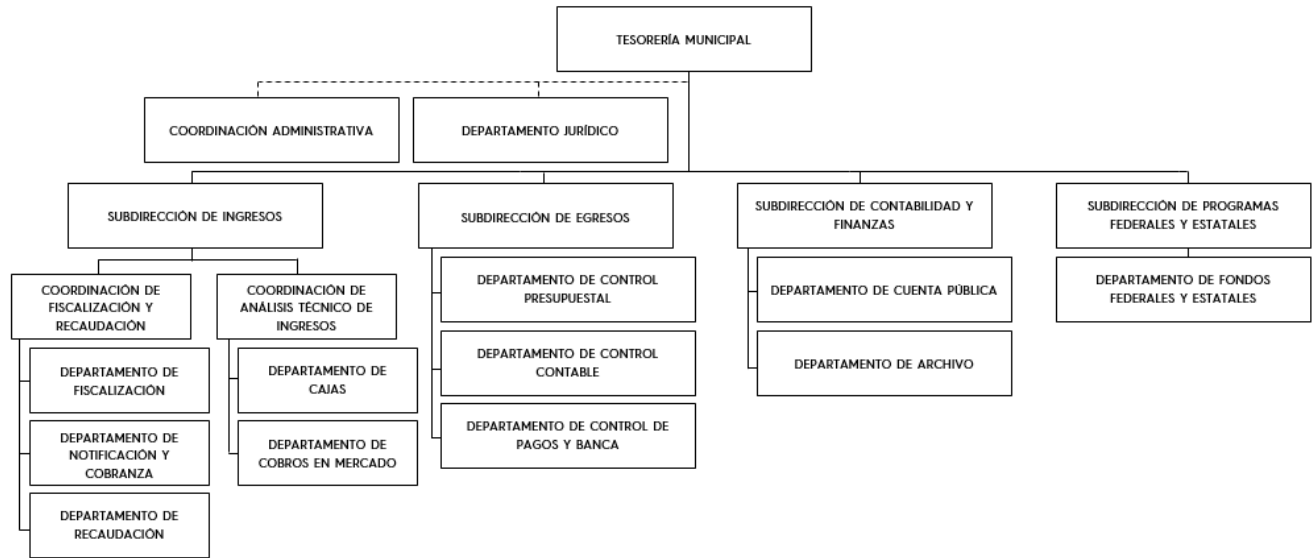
TESORERÍA MUNICIPAL

COORDINACIÓN ADMINISTRATIVA

DEPARTAMENTO JURÍDICO

SUBDIRECCIÓN DE INGRESOS

COORDINACIÓN DE FISCALIZACIÓN Y RECAUDACIÓN

DEPARTAMENTO DE FISCALIZACIÓN

DEPARTAMENTO DE NOTIFICACIÓN Y COBRANZA

DEPARTAMENTO DE RECAUDACIÓN

COORDINACIÓN DE ANÁLISIS TÉCNICO DE INGRESOS

DEPARTAMENTO DE CAJAS

DEPARTAMENTO DE COBROS EN MERCADO

SUBDIRECCIÓN DE EGRESOS

DEPARTAMENTO DE CONTROL PRESUPUESTAL

DEPARTAMENTO DE CONTROL CONTABLE

DEPARTAMENTO DE CONTROL DE PAGOS Y BANCA

SUBDIRECCIÓN DE CONTABILIDAD Y FINANZAS

DEPARTAMENTO DE CUENTA PÚBLICA

DEPARTAMENTO DE ARCHIVO

SUBDIRECCIÓN DE PROGRAMAS FEDERALES Y ESTATALES

DEPARTAMENTO DE FONDOS FEDERALES Y ESTATALES